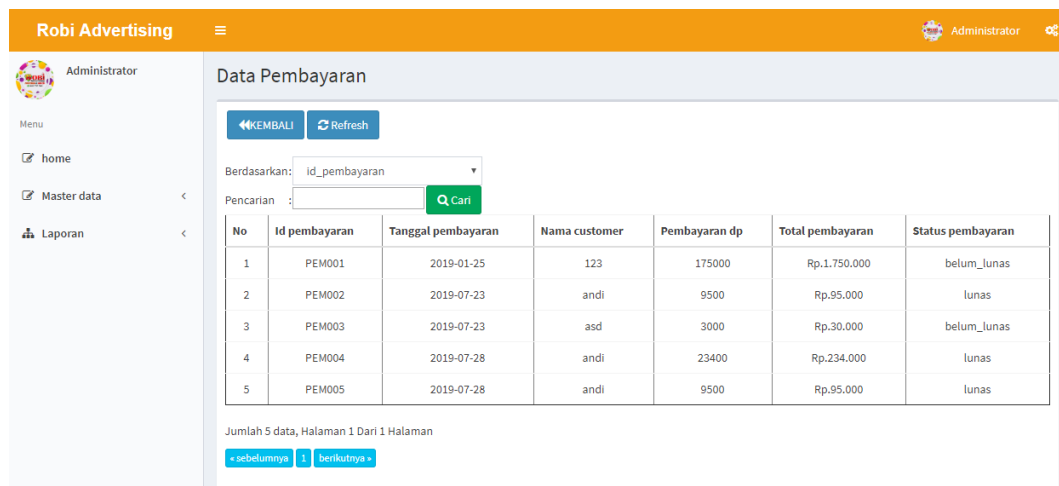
Robi Advertising ≡ Administrator

Administrator

Menu

home

Master data <

Laporan <

Data Pembayaran

KEMBALI Refresh

Berdasarkan: id_pembayaran

Pencarian : Cari

| No | Id pembayaran | Tanggal pembayaran | Nama customer | Pembayaran dp | Total pembayaran | Status pembayaran |
|---|---|---|---|---|---|---|
| 1 | PEM001 | 2019-01-25 | 123 | 175000 | Rp.1.750.000 | belum_lunas |
| 2 | PEM002 | 2019-07-23 | andi | 9500 | Rp.95.000 | lunas |
| 3 | PEM003 | 2019-07-23 | asd | 3000 | Rp.30.000 | belum_lunas |
| 4 | PEM004 | 2019-07-28 | andi | 23400 | Rp.234.000 | lunas |
| 5 | PEM005 | 2019-07-28 | andi | 9500 | Rp.95.000 | lunas |

Jumlah 5 data, Halaman 1 Dari 1 Halaman

« sebelumnya 1 berikutnya »